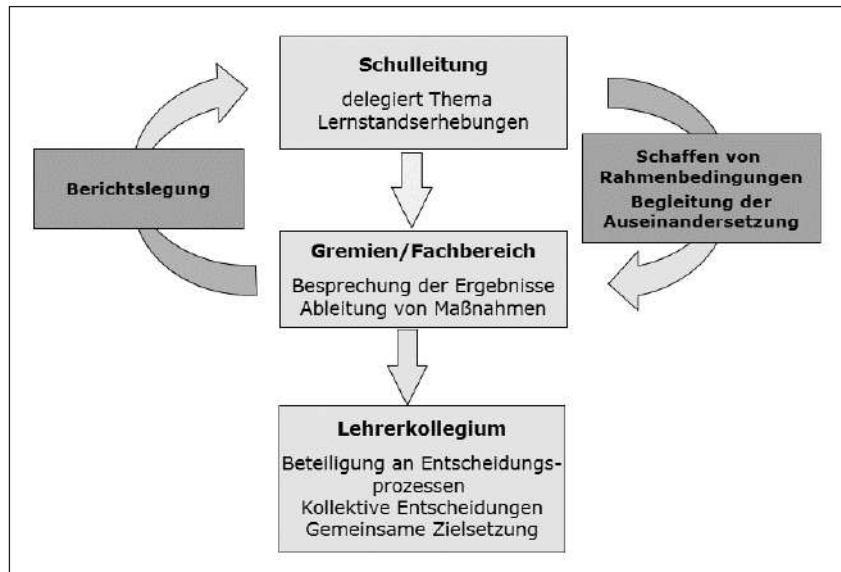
Schulleitung

delegiert Thema Lernstandserhebungen

Berichtslegung

Schaffen von Rahmenbedingungen Begleitung der Auseinandersetzung

Gremien/Fachbereich

Besprechung der Ergebnisse Ableitung von Maßnahmen

Lehrerkollegium

Beteiligung an Entscheidungsprozessen Kollektive Entscheidungen Gemeinsame Zielsetzung